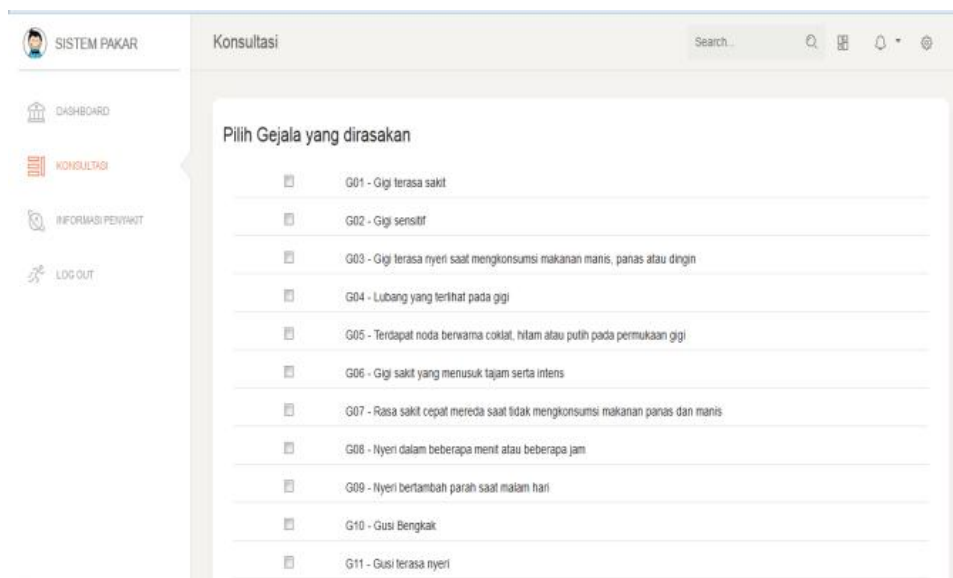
SISTEM PAKAR

DASHBOARD

KONSULTASI

INFORMASI PENYAKIT

LOG OUT

Konsultasi

Search...

Pilih Gejala yang dirasakan

G01 - Gigi terasa sakit

G02 - Gigi sensitif

G03 - Gigi terasa nyeri saat mengkonsumsi makanan manis, panas atau dingin

G04 - Lubang yang terlihat pada gigi

G05 - Terdapat noda berwarna coklat, hitam atau putih pada permukaan gigi

G06 - Gigi sakit yang menusuk tajam serta intens

G07 - Rasa sakit cepat mereda saat tidak mengkonsumsi makanan panas dan manis

G08 - Nyeri dalam beberapa menit atau beberapa jam

G09 - Nyeri bertambah parah saat malam hari

G10 - Gusi Bengkak

G11 - Gusi terasa nyeri